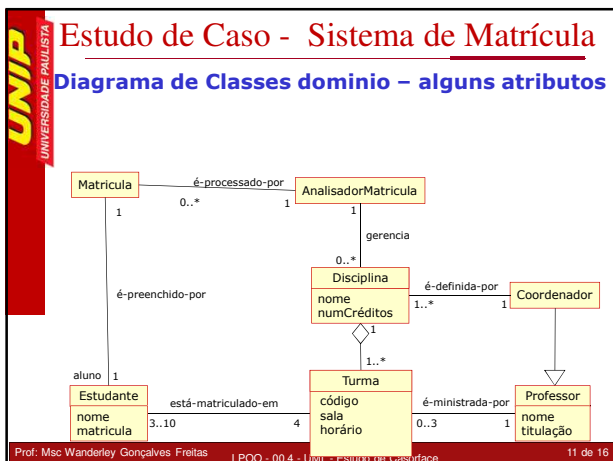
UNIP UNIVERSIDADE PAULISTA

Estudo de Caso - Sistema de Matrícula

Diagrama de Classes dominio – alguns atributos

Matricula

é-processado-por

AnalisadorMatricula

1

0..*

1

1

gerencia

0..*

Disciplina

nome
numCréditos

é-definida-por

1..*

1

Coordenador

é-preenchido-por

1

1..*

aluno 1

Estudante

nome
matricula

está-matriculado-em

3..10

4

Turma

código
sala
horário

é-ministrada-por

0..3

1

Professor

nome
titulação

Prof: Msc Wanderley Gonçalves Freitas

LPOO - 00.4 - UML - Estudo de Casoface

11 de 16